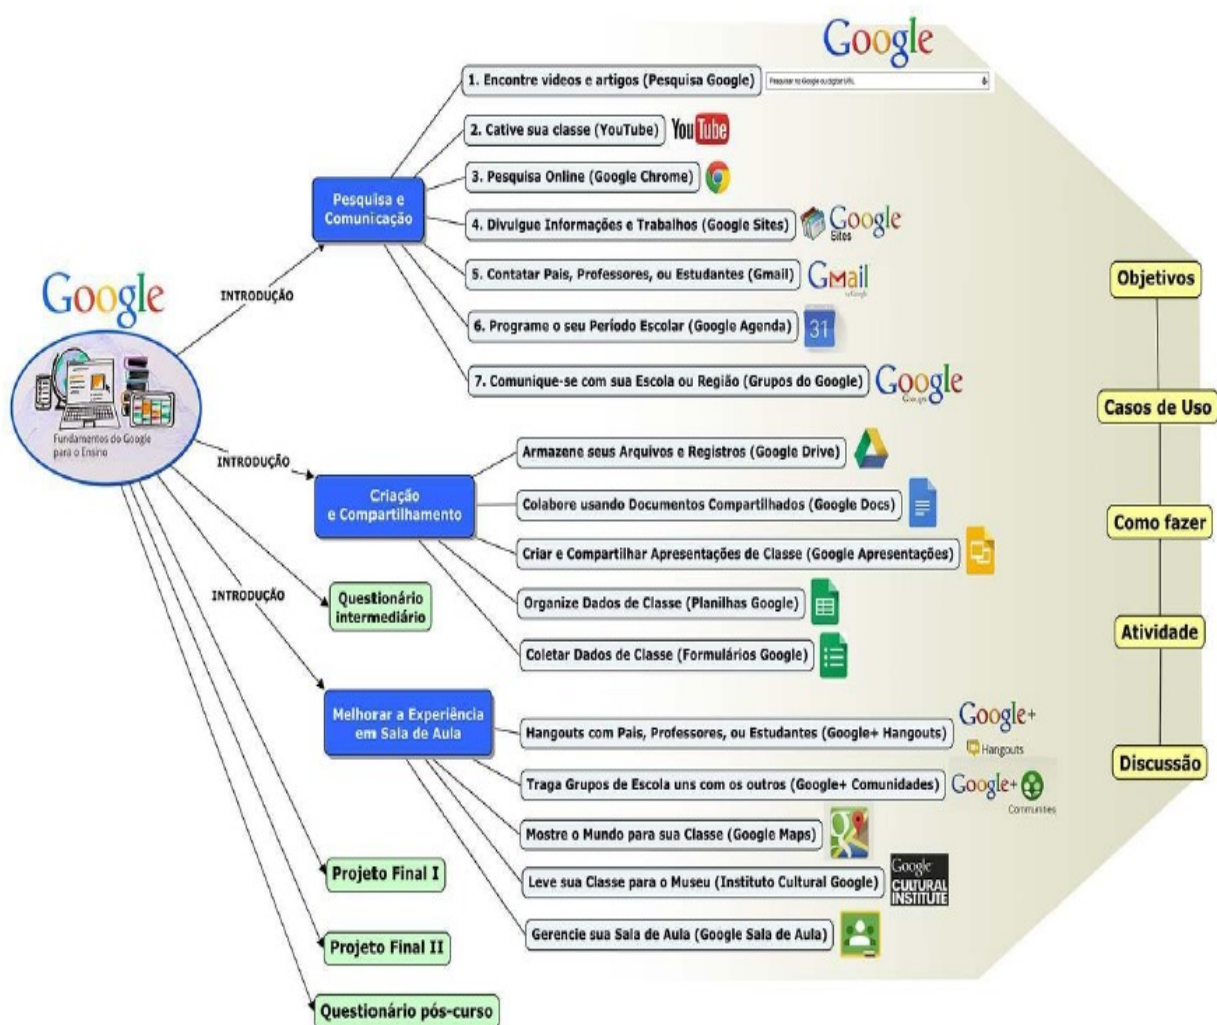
Google

Fundamentos do Google para o Ensino

INTRODUÇÃO

Pesquisa e Comunicação

Google

1. Encontre videos e artigos (Pesquisa Google)

Pesquisar no Google ou digitar URL

2. Cative sua classe (YouTube) YouTube

3. Pesquisa Online (Google Chrome)

4. Divulgue Informações e Trabalhos (Google Sites) Google Sites

5. Contatar Pais, Professores, ou Estudantes (Gmail) GMail

6. Programe o seu Período Escolar (Google Agenda) 31

7. Comunique-se com sua Escola ou Região (Grupos do Google) Google

INTRODUÇÃO

Criação e Compartilhamento

Armazene seus Arquivos e Registros (Google Drive)

Colabore usando Documentos Compartilhados (Google Docs)

Criar e Compartilhar Apresentações de Classe (Google Apresentações)

Organize Dados de Classe (Planilhas Google)

Coletar Dados de Classe (Formulários Google)

INTRODUÇÃO

Questionário intermediário

Melhorar a Experiência em Sala de Aula

Hangouts com Pais, Professores, ou Estudantes (Google+ Hangouts) Google+ Hangouts

Traga Grupos de Escola uns com os outros (Google+ Comunidades) Google+ Communities

Mostre o Mundo para sua Classe (Google Maps)

Leve sua Classe para o Museu (Instituto Cultural Google) Google CULTURAL INSTITUTE

Gerencie sua Sala de Aula (Google Sala de Aula)

Projeto Final I

Projeto Final II

Questionário pós-curso

Objetivos

Casos de Uso

Como fazer

Atividade

Discussão